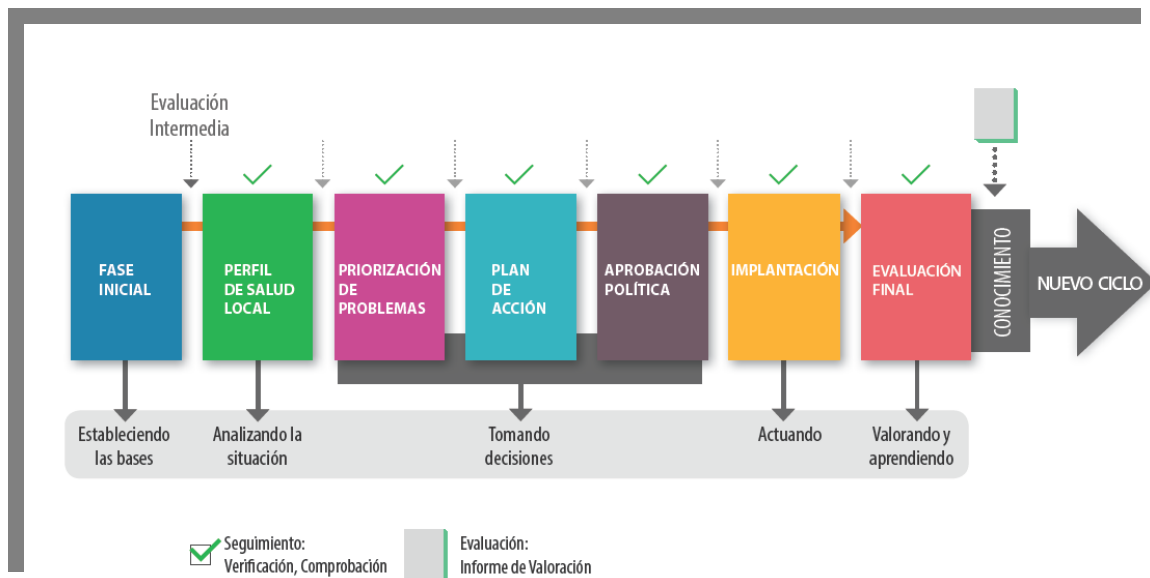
Evaluación Intermedia

FASE INICIAL

PERFIL DE SALUD LOCAL

PRIORIZACIÓN DE PROBLEMAS

PLAN DE ACCIÓN

APROBACIÓN POLÍTICA

IMPLANTACIÓN

EVALUACIÓN FINAL

CONOCIMIENTO

NUEVO CICLO

Estableciendo las bases

Analizando la situación

Tomando decisiones

Actuando

Valorando y aprendiendo

Seguimiento: Verificación, Comprobación

Evaluación: Informe de Valoración